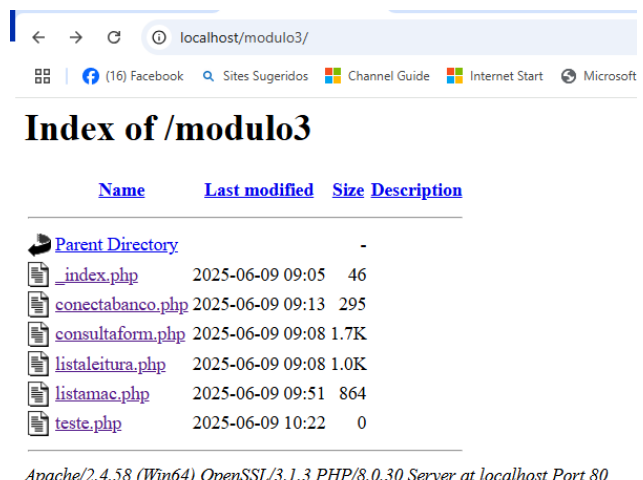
localhost/modulo3/

(16) Facebook Sites Sugeridos Channel Guide Internet Start Microsoft

# Index of /modulo3

| Name | Last modified | Size | Description |
|---|---|---|---|
| Parent Directory | | - | |
| _index.php | 2025-06-09 09:05 | 46 | |
| conectabanco.php | 2025-06-09 09:13 | 295 | |
| consultaform.php | 2025-06-09 09:08 | 1.7K | |
| listaleitura.php | 2025-06-09 09:08 | 1.0K | |
| listamac.php | 2025-06-09 09:51 | 864 | |
| teste.php | 2025-06-09 10:22 | 0 | |

Apache/2.4.58 (Win64) OpenSSL/3.1.3 PHP/8.0.30 Server at localhost Port 80